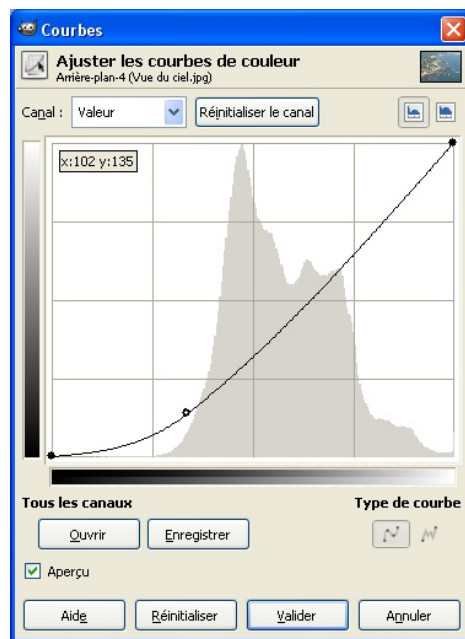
Courbes

Ajuster les courbes de couleur
Arrière-plan-4 (Vue du ciel.jpg)

Canal : Valeur Réinitialiser le canal

x:102 y:135

Tous les canaux

Type de courbe

Ouvrir Enregistrer

Aperçu

Aide Réinitialiser Valider Annuler